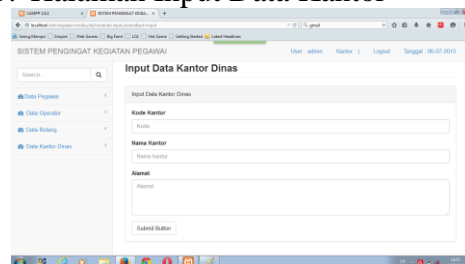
Halaman Input Data Kantor

SISTEM PENGINGAT KEGIATAN PEGAWAI

User : admin    Kantor : |    Logout    Tanggal : 06-07-2015

Search...

Data Pegawai

Data Operator

Data Bidang

Data Kantor Dinas

Input Data Kantor Dinas

Input Data Kantor Dinas

Kode Kantor

Kode

Nama Kantor

Nama kantor

Alamat

Alamat

Submit Button